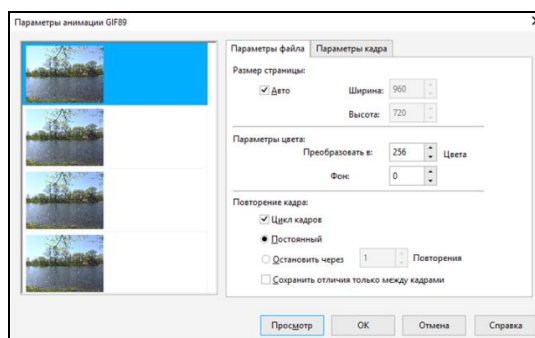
Параметры анимации GIF89

Параметры файла | Параметры кадра

Размер страницы:

Авто

Ширина: 960

Высота: 720

Параметры цвета:

Преобразовать в: 256 Цвета

Фон: 0

Повторение кадра:

Цикл кадров

Постоянный

Остановить через 1 Повторения

Сохранить отличия только между кадрами

Просмотр | ОК | Отмена | Справка